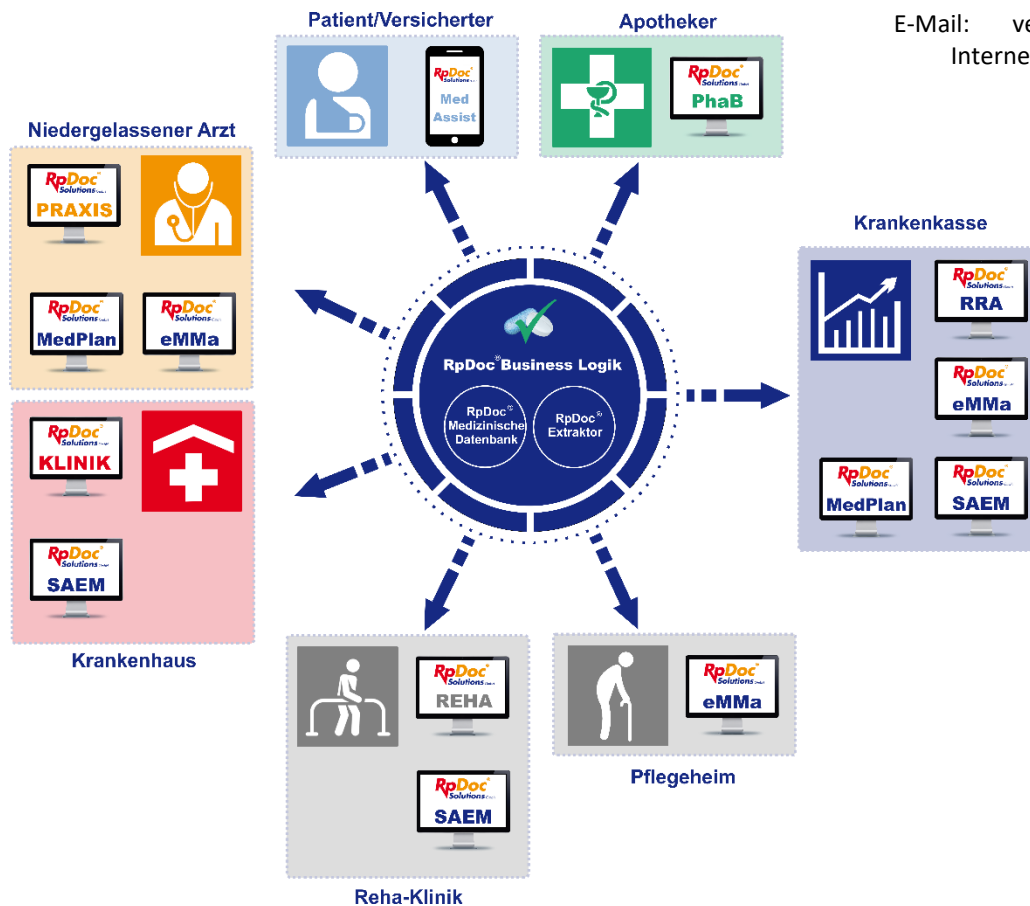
Patient/Versicherter

RpDoc Solutions GmbH Med Assist

Apotheker

RpDoc Solutions GmbH PhaB

E-Mail: ve
Interne

Niedergelassener Arzt

RpDoc Solutions GmbH PRAXIS

RpDoc Solutions GmbH MedPlan

RpDoc Solutions GmbH eMMa

Krankenkasse

RpDoc Solutions GmbH RRA

RpDoc Solutions GmbH eMMa

RpDoc Solutions GmbH MedPlan

RpDoc Solutions GmbH SAEM

RpDoc® Business Logik

RpDoc® Medizinische Datenbank

RpDoc® Extraktor

RpDoc Solutions GmbH KLINIK

RpDoc Solutions GmbH SAEM

Krankenhaus

RpDoc Solutions GmbH REHA

RpDoc Solutions GmbH SAEM

Reha-Klinik

RpDoc Solutions GmbH eMMa

Pflegeheim